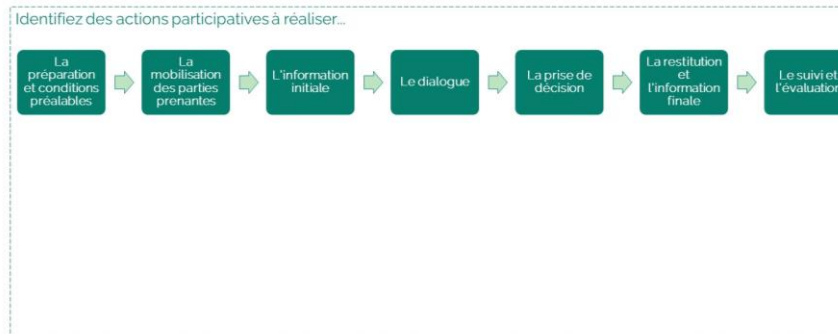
Identifiez des actions participatives à réaliser...

La préparation et conditions préalables

La mobilisation des parties prenantes

L'information initiale

Le dialogue

La prise de décision

La restitution et l'information finale

Le suivi et l'évaluation